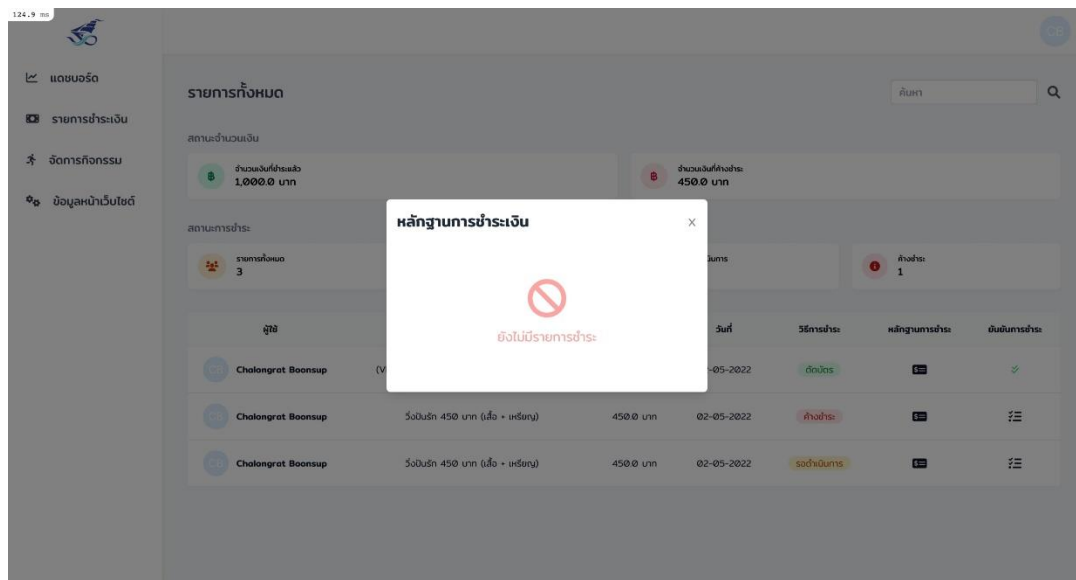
124.9 ms

แดชบอร์ด
รายการชำระเงิน
จัดการกิจกรรม
ข้อมูลหน้าเว็บไซต์

รายการทั้งหมด

ค้นหา

สถานะจำนวนเงิน

จำนวนเงินที่ชำระแล้ว
1,000.0 บาท

จำนวนเงินที่ค้างชำระ
450.0 บาท

สถานะการชำระ

รายการทั้งหมด
3

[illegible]ินการ

ค้างชำระ
1

หลักฐานการชำระเงิน

×

ยังไม่มีรายการชำระ

| ผู้ใช้ | | | วันที่ | วิธีการชำระ | หลักฐานการชำระ | ยืนยันการชำระ |
|---|---|---|---|---|---|---|
| Chalongrat Boonsup | (V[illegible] | | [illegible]-05-2022 | ตัดบัตร | | |
| Chalongrat Boonsup | วิ่งปันรัก 450 บาท (เสื้อ + เหรียญ) | 450.0 บาท | 02-05-2022 | ค้างชำระ | | |
| Chalongrat Boonsup | วิ่งปันรัก 450 บาท (เสื้อ + เหรียญ) | 450.0 บาท | 02-05-2022 | รอดำเนินการ | | |